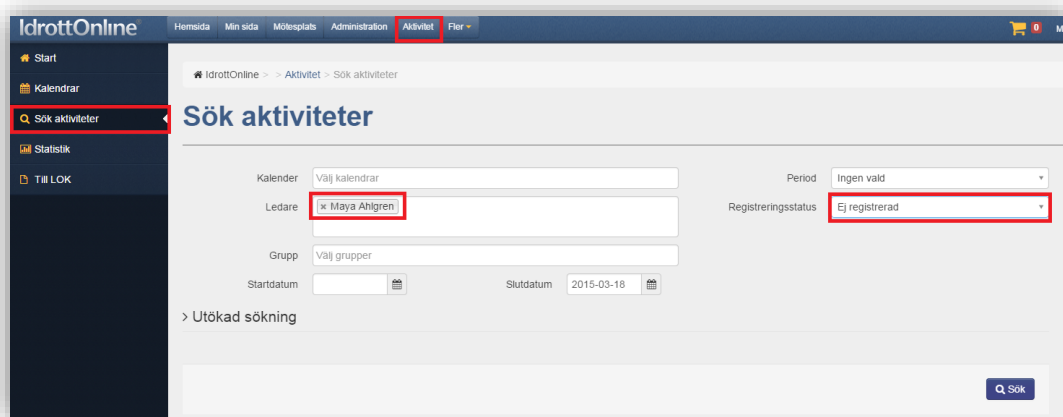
IdrottOnline Hemsida Min sida Mötesplats Administration Aktivitet Fler 0 M

Start
Kalendrar
Sök aktiviteter
Statistik
Till LOK

IdrottOnline > > Aktivitet > Sök aktiviteter

Sök aktiviteter

Kalender Välj kalendrar
Ledare × Maya Ahlgren
Grupp Välj grupper
Startdatum
Slutdatum 2015-03-18
Period Ingen vald
Registreringsstatus Ej registrerad

> Utökad sökning

Sök